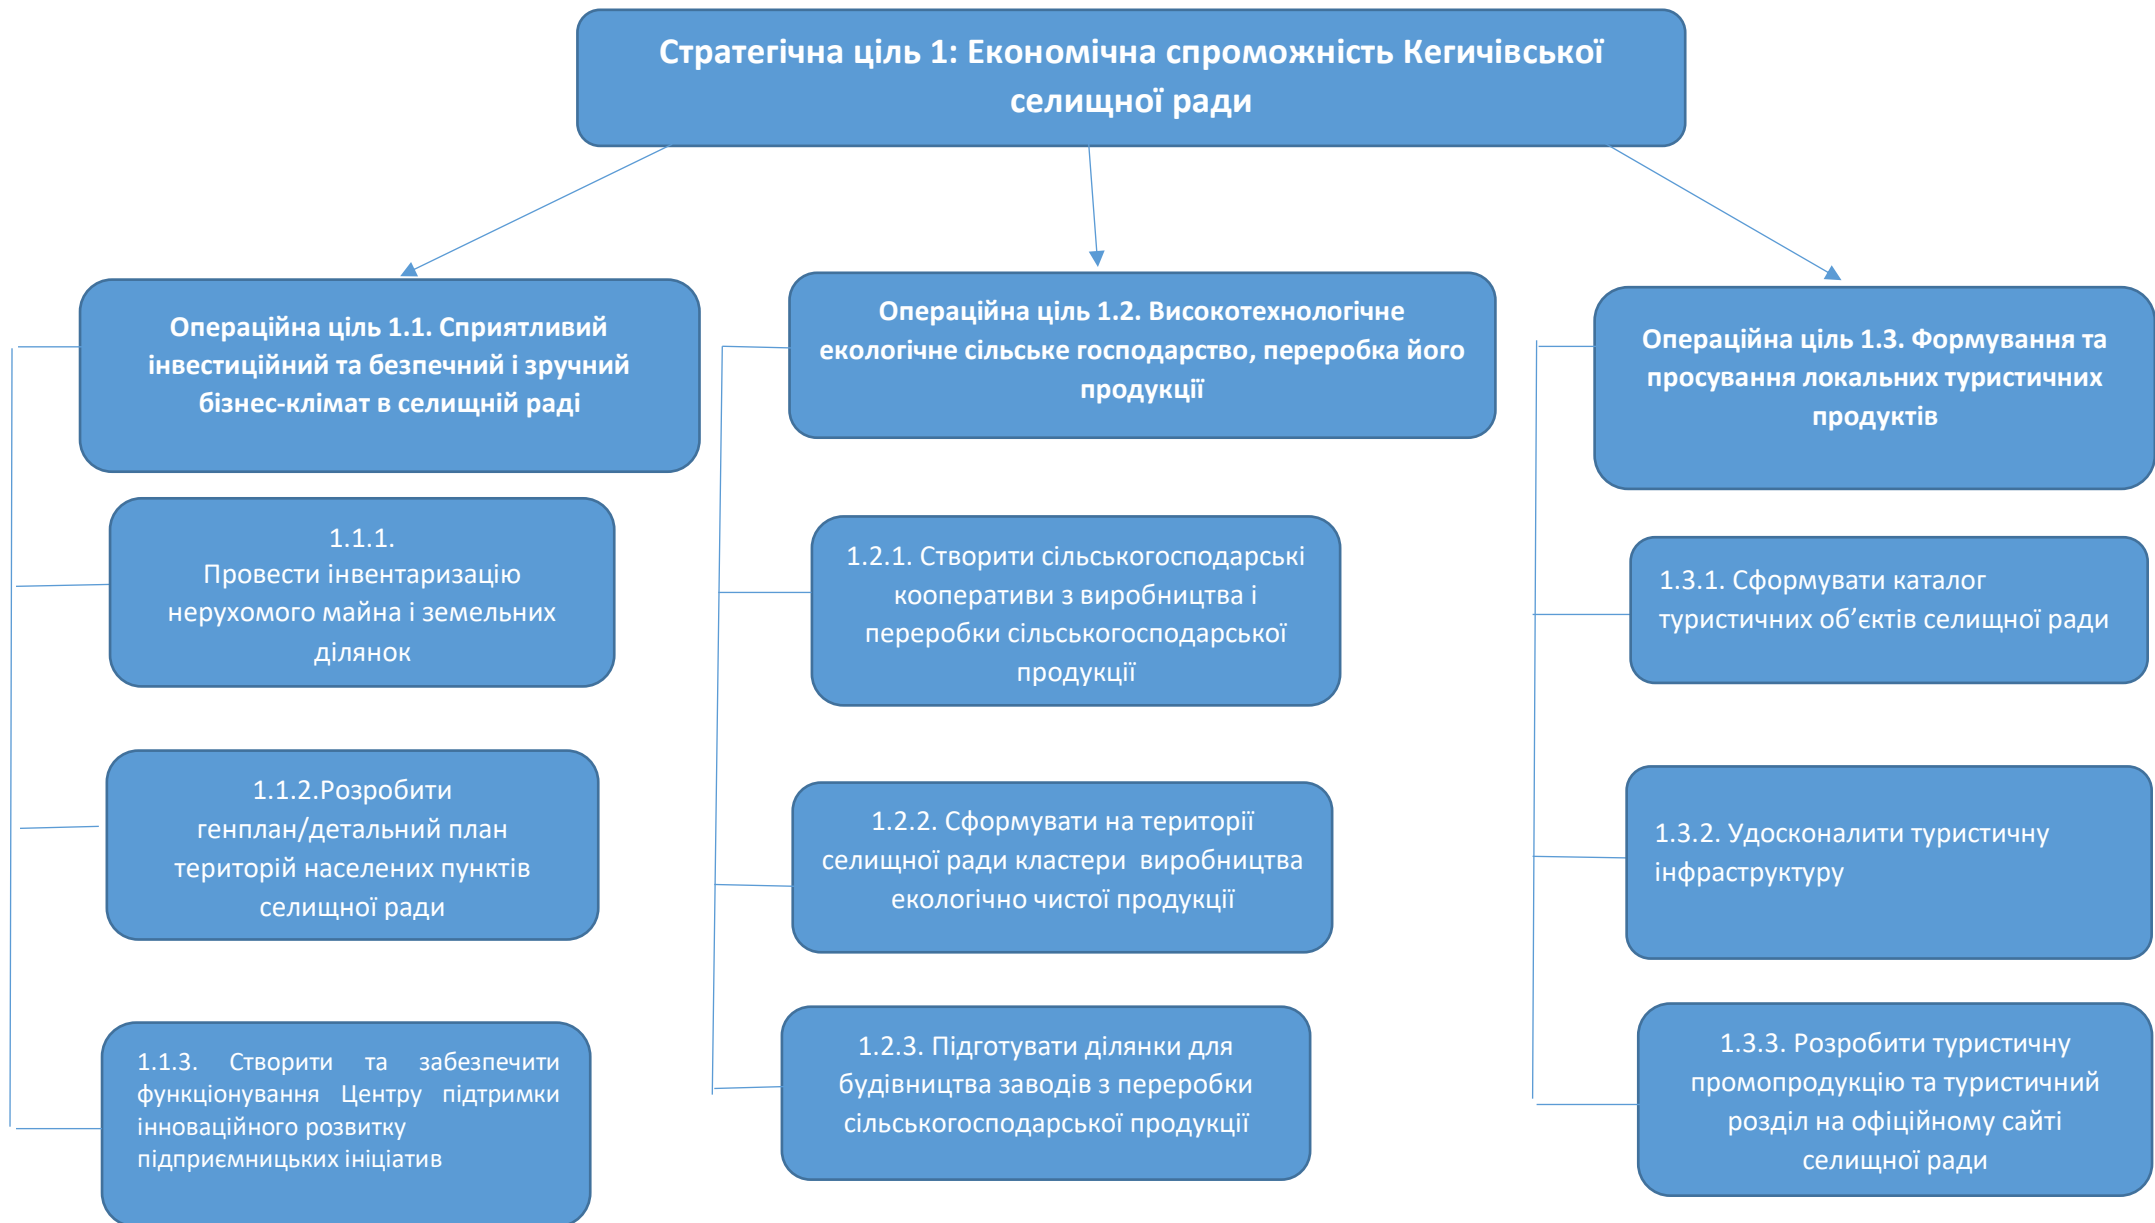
Стратегічна ціль 1: Економічна спроможність Кегичівської селищної ради

Операційна ціль 1.1. Сприятливий інвестиційний та безпечний і зручний бізнес-клімат в селищній раді

1.1.1. Провести інвентаризацію нерухомого майна і земельних ділянок

1.1.2.Розробити генплан/детальний план територій населених пунктів селищної ради

1.1.3. Створити та забезпечити функціонування Центру підтримки інноваційного розвитку підприємницьких ініціатив

Операційна ціль 1.2. Високотехнологічне екологічне сільське господарство, переробка його продукції

1.2.1. Створити сільськогосподарські кооперативи з виробництва і переробки сільськогосподарської продукції

1.2.2. Сформувати на території селищної ради кластери виробництва екологічно чистої продукції

1.2.3. Підготувати ділянки для будівництва заводів з переробки сільськогосподарської продукції

Операційна ціль 1.3. Формування та просування локальних туристичних продуктів

1.3.1. Сформувати каталог туристичних об’єктів селищної ради

1.3.2. Удосконалити туристичну інфраструктуру

1.3.3. Розробити туристичну промопродукцію та туристичний розділ на офіційному сайті селищної ради